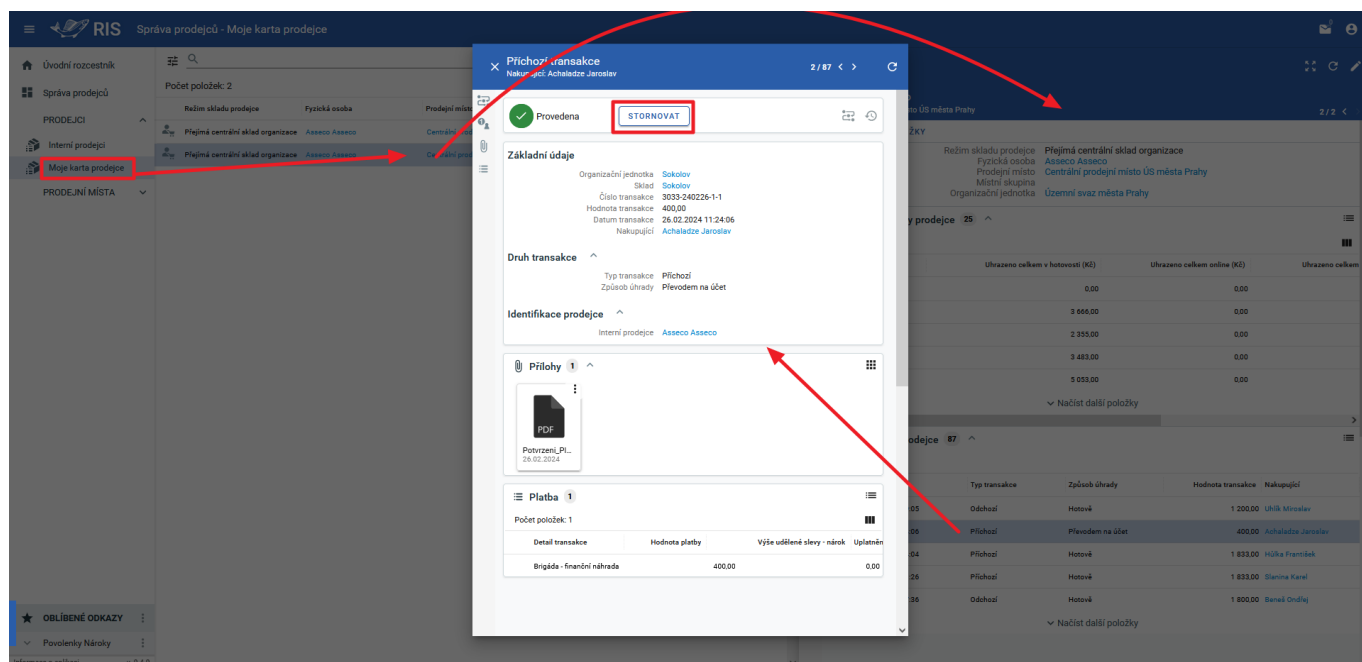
RIS Správa prodejců - Moje karta prodejce

Úvodní rozcestník
Správa prodejců
PRODEJCI
Interní prodejci
Moje karta prodejce
PRODEJNÍ MÍSTA
OBLÍBENÉ ODKAZY
Povolenky Nároky

Počet položek: 2

| Režim skladu prodejce | Fyzická osoba | Prodejní místo |
|---|---|---|
| Přejímá centrální sklad organizace | Asseco Asseco | Centrální pr |
| Přejímá centrální sklad organizace | Asseco Asseco | Centrální pr |

Příchozí transakce
Nakupující: Achaladze Jaroslav
2 / 87

Provedena
STORNOVAT

Základní údaje
Organizační jednotka Sokolov
Sklad Sokolov
Číslo transakce 3033-240226-1-1
Hodnota transakce 400,00
Datum transakce 26.02.2024 11:24:06
Nakupující Achaladze Jaroslav

Druh transakce
Typ transakce Příchozí
Způsob úhrady Převodem na účet

Identifikace prodejce
Interní prodejce Asseco Asseco

Přílohy 1
PDF
Potvrzeni_Pl...
26.02.2024

Platba 1
Počet položek: 1

| Detail transakce | Hodnota platby | Výše udělené slevy - nárok | Uplatněn |
|---|---|---|---|
| Brigáda - finanční náhrada | 400,00 | | 0,00 |

sto ÚS města Prahy
2 / 2
ŽKY
Režim skladu prodejce Přejímá centrální sklad organizace
Fyzická osoba Asseco Asseco
Prodejní místo Centrální prodejní místo ÚS města Prahy
Místní skupina
Organizační jednotka Územní svaz města Prahy

y prodejce 25

| Uhrazeno celkem v hotovosti (Kč) | Uhrazeno celkem online (Kč) | Uhrazeno celkem |
|---|---|---|
| 0,00 | 0,00 | |
| 3 666,00 | 0,00 | |
| 2 355,00 | 0,00 | |
| 3 483,00 | 0,00 | |
| 5 053,00 | 0,00 | |

Načíst další položky

odejce 87

| | Typ transakce | Způsob úhrady | Hodnota transakce | Nakupující |
|---|---|---|---|---|
| 05 | Odchozí | Hotově | 1 200,00 | Uhlík Miroslav |
| 06 | Příchozí | Převodem na účet | 400,00 | Achaladze Jaroslav |
| 04 | Příchozí | Hotově | 1 833,00 | Hůlka František |
| 26 | Příchozí | Hotově | 1 833,00 | Slanina Karel |
| 36 | Odchozí | Hotově | 1 800,00 | Beneš Ondřej |

Načíst další položky